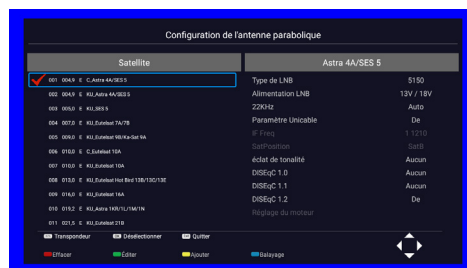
Configuration de l'antenne parabolique

Satellite

001 004,9 E C_Astra 4A/SES 5
002 004,9 E KU_Astra 4A/SES 5
003 005,0 E KU_SES 5
004 007,0 E KU_Eutelsat 7A/7B
005 009,0 E KU_Eutelsat 9B/Ka-Sat 9A
006 010,0 E C_Eutelsat 10A
007 010,0 E KU_Eutelsat 10A
008 013,0 E KU_Eutelsat Hot Bird 13B/13C/13E
009 016,0 E KU_Eutelsat 16A
010 019,2 E KU_Astra 1KR/1L/1M/1N
011 021,5 E KU_Eutelsat 21B

Astra 4A/SES 5

| | |
|---|---|
| Type de LNB | 5150 |
| Alimentation LNB | 13V / 18V |
| 22KHz | Auto |
| Paramètre Unicable | De |
| IF Freq | 1 1210 |
| SatPosition | SatB |
| éclat de tonalité | Aucun |
| DiSEqC 1.0 | Aucun |
| DiSEqC 1.1 | Aucun |
| DiSEqC 1.2 | De |
| Réglage du moteur | |

Transpondeur OK Désélectionner EXIT Quitter

Effacer Éditer Ajouter Balayage